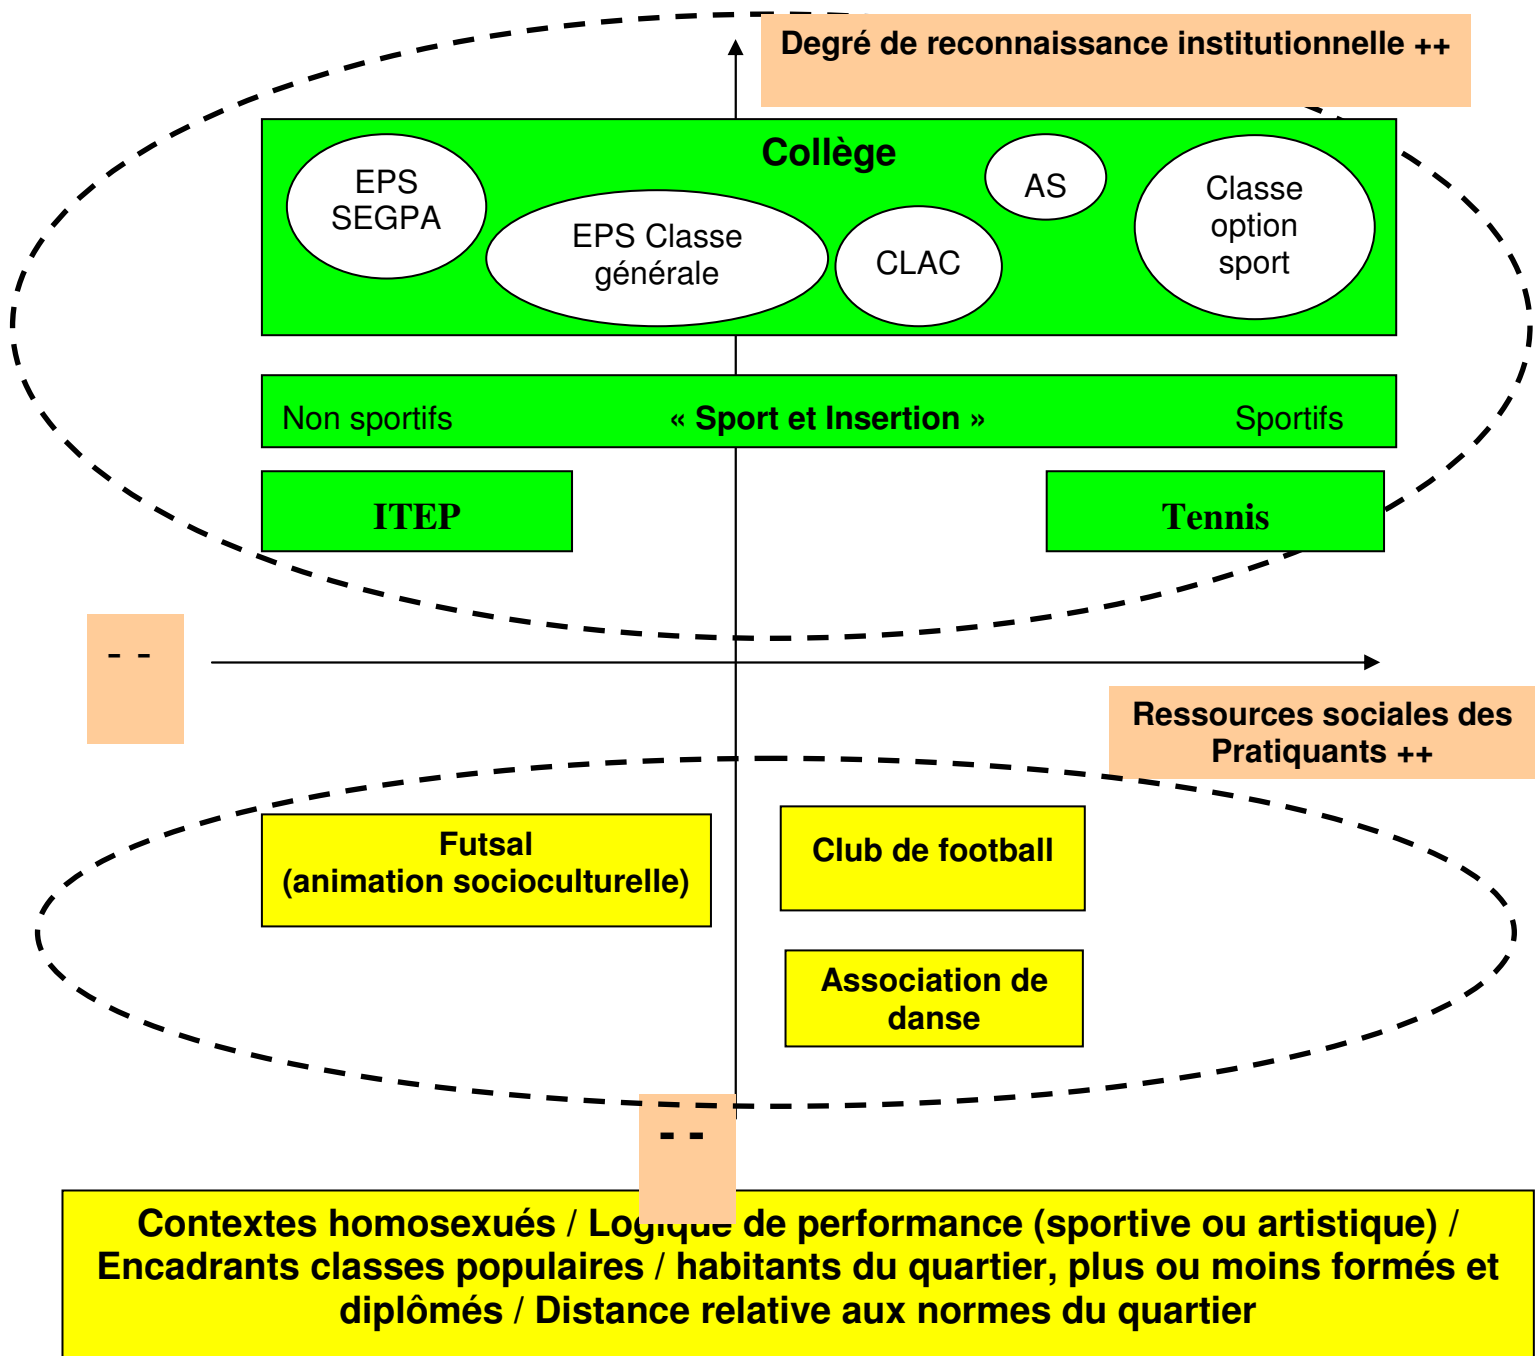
Degré de reconnaissance institutionnelle ++

Collège

EPS SEGPA

EPS Classe générale

CLAC

AS

Classe option sport

Non sportifs « Sport et Insertion » Sportifs

ITEP

Tennis

- -

Ressources sociales des Pratiquants ++

Futsal (animation socioculturelle)

Club de football

Association de danse

- -

Contextes homosexués / Logique de performance (sportive ou artistique) / Encadrants classes populaires / habitants du quartier, plus ou moins formés et diplômés / Distance relative aux normes du quartier